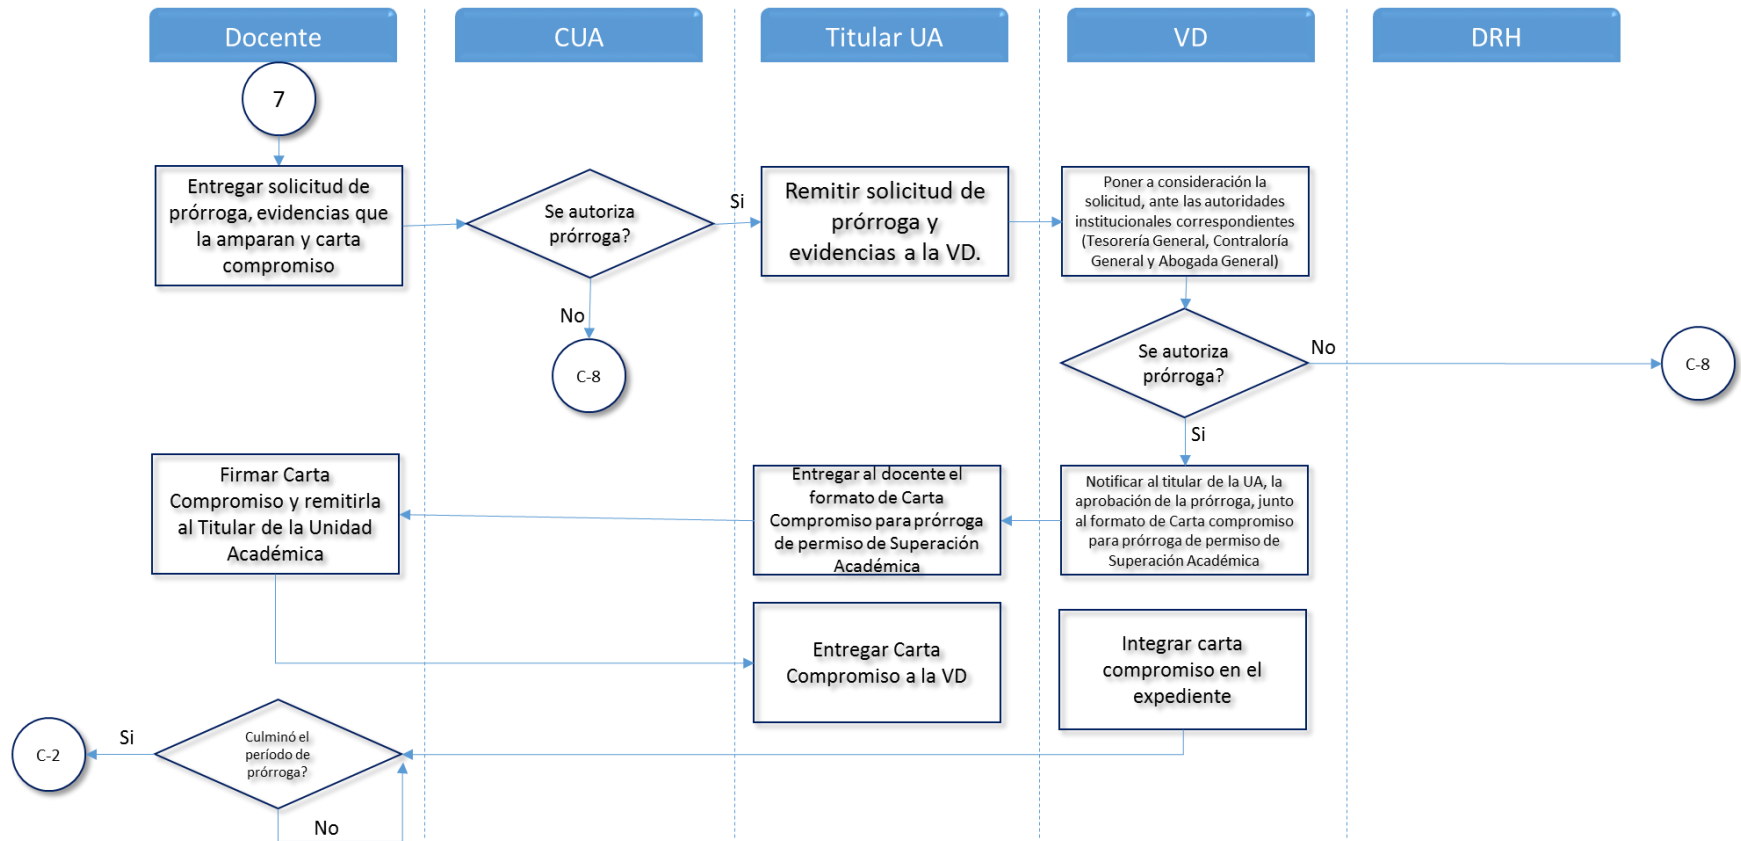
Docente

CUA

Titular UA

VD

DRH

7

Entregar solicitud de prórroga, evidencias que la amparan y carta compromiso

Se autoriza prórroga?

Si

No

C-8

Remitir solicitud de prórroga y evidencias a la VD.

Poner a consideración la solicitud, ante las autoridades institucionales correspondientes (Tesorería General, Contraloría General y Abogada General)

Se autoriza prórroga?

No

C-8

Si

Notificar al titular de la UA, la aprobación de la prórroga, junto al formato de Carta compromiso para prórroga de permiso de Superación Académica

Entregar al docente el formato de Carta Compromiso para prórroga de permiso de Superación Académica

Firmar Carta Compromiso y remitirla al Titular de la Unidad Académica

Entregar Carta Compromiso a la VD

Integrar carta compromiso en el expediente

C-2

Si

Culminó el período de prórroga?

No